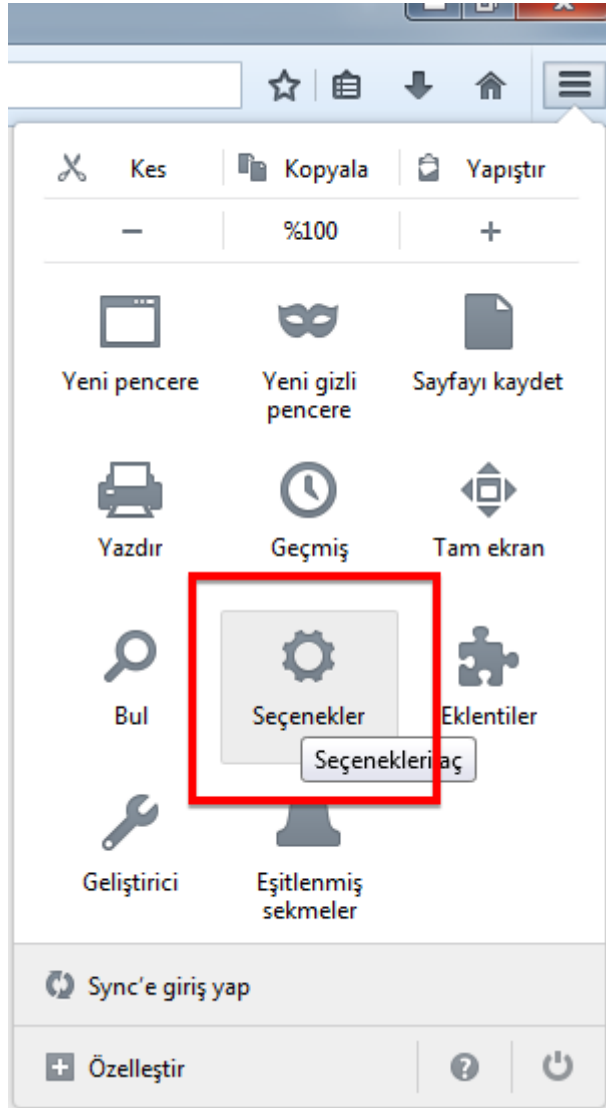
Kes | Kopyala | Yapıştır

– | %100 | +

Yeni pencere

Yeni gizli pencere

Sayfayı kaydet

Yazdır

Geçmiş

Tam ekran

Bul

Seçenekler

Seçenekleri aç

Eklentiler

Geliştirici

Eşitlenmiş sekmeler

Sync'e giriş yap

Özelleştir